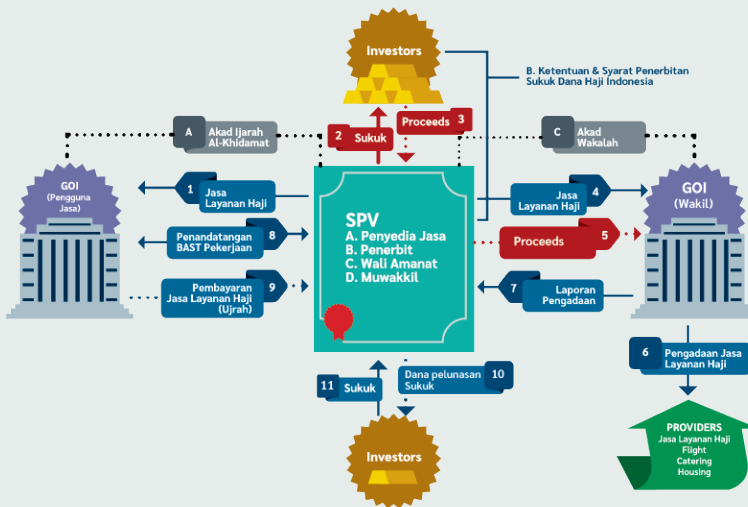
Investors

B. Ketentuan & Syarat Penerbitan Sukuk Dana Haji Indonesia

A Akad Ijarah Al-Khidamat

2 Sukuk

Proceeds 3

C Akad Wakalah

GOI (Pengguna Jasa)

1 Jasa Layanan Haji

Penandatangan BAST Pekerjaan 8

Pembayaran Jasa Layanan Haji (Ujrah) 9

SPV
A. Penyedia Jasa
B. Penerbit
C. Wali Amanat
D. Muwakkil

Jasa Layanan Haji 4

Proceeds 5

7 Laporan Pengadaan

GOI (Wakil)

6 Pengadaan Jasa Layanan Haji

11 Sukuk

Dana pelunasan Sukuk 10

Investors

PROVIDERS
Jasa Layanan Haji
Flight
Catering
Housing